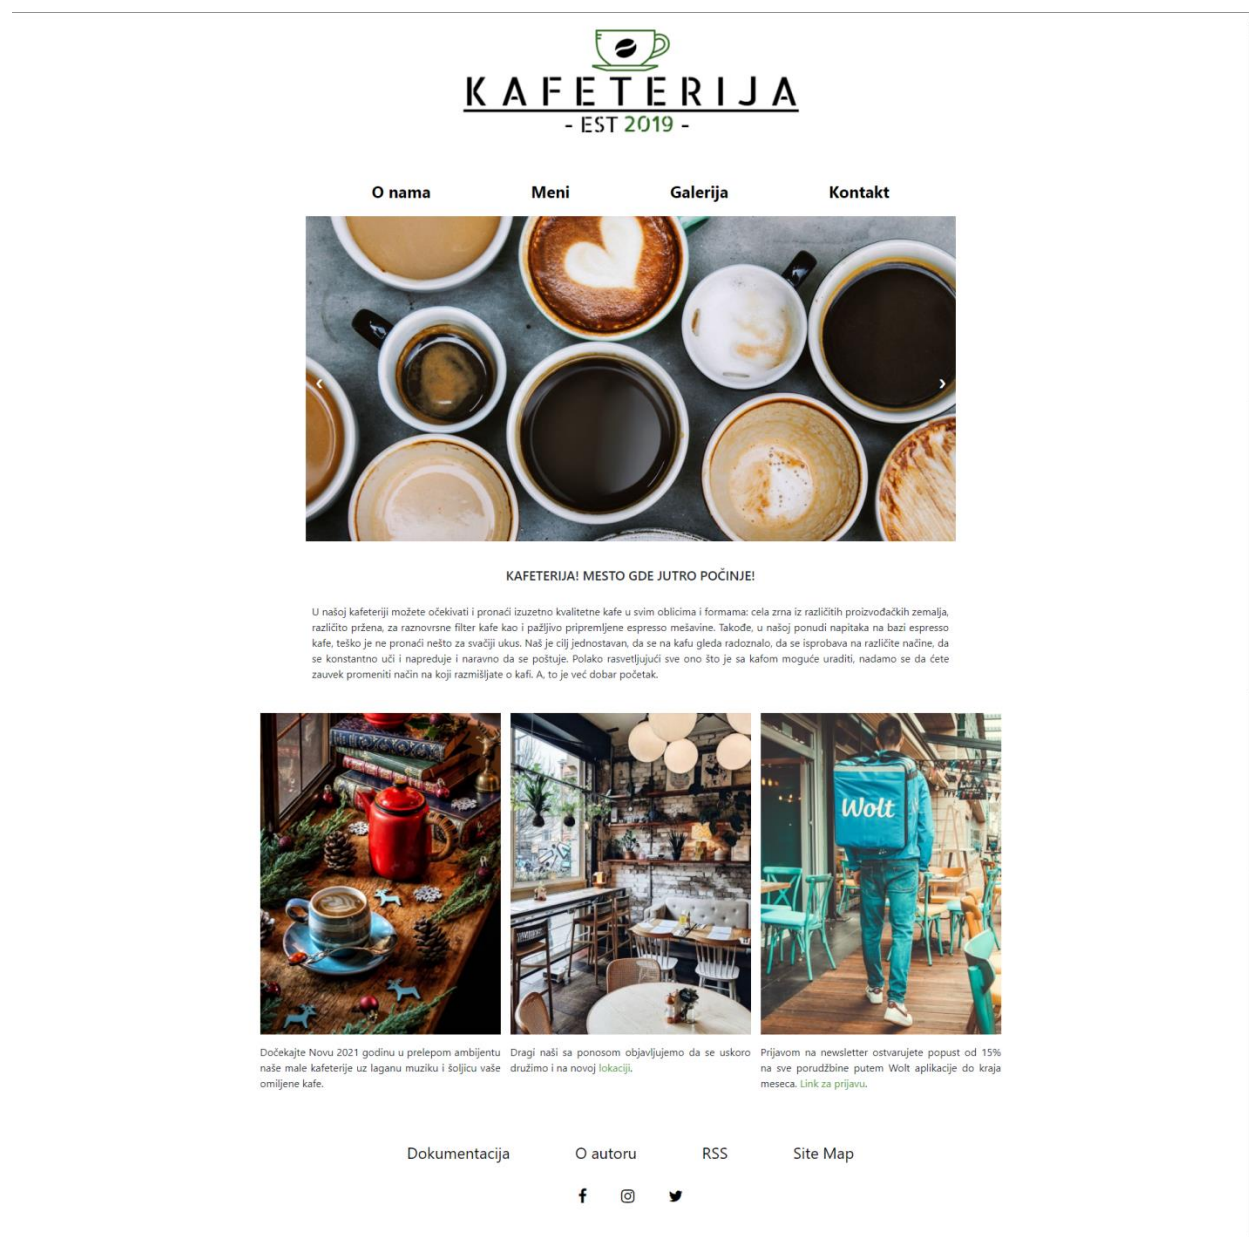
KAFETERIJA
- EST 2019 -

O nama Meni Galerija Kontakt

‹ ›

KAFETERIJA! MESTO GDE JUTRO POČINJE!

U našoj kafeteriji možete očekivati i pronaći izuzetno kvalitetne kafe u svim oblicima i formama: cela zrna iz različitih proizvođačkih zemalja, različito pržena, za raznovrsne filter kafe kao i pažljivo pripremljene espresso mešavine. Takođe, u našoj ponudi napitaka na bazi espresso kafe, teško je ne pronaći nešto za svačiji ukus. Naš je cilj jednostavan, da se na kafu gleda radoznalo, da se isprobava na različite načine, da se konstantno uči i napreduje i naravno da se poštuje. Polako rasvetljujući sve ono što je sa kafom moguće uraditi, nadamo se da ćete zauvek promeniti način na koji razmišljate o kafi. A, to je već dobar početak.

Wolt

Dočekajte Novu 2021 godinu u prelepom ambijentu naše male kafeterije uz laganu muziku i šoljicu vaše omiljene kafe.

Dragi naši sa ponosom objavljujemo da se uskoro družimo i na novoj lokaciji.

Prijavom na newsletter ostvarujete popust od 15% na sve porudžbine putem Wolt aplikacije do kraja meseca. Link za prijavu.

Dokumentacija O autoru RSS Site Map